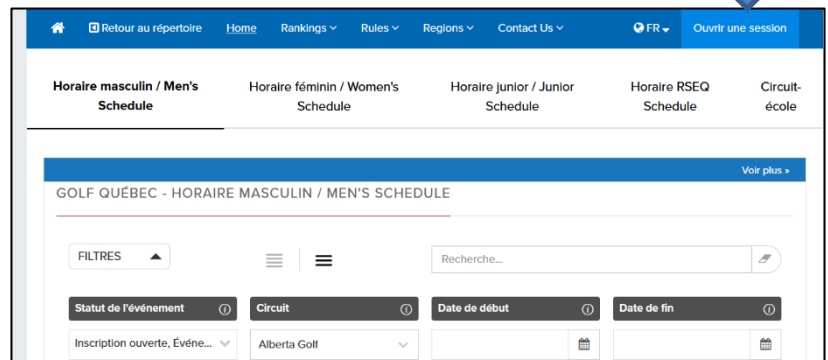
Retour au répertoire Home Rankings Rules Regions Contact Us FR Ouvrir une session

Horaire masculin / Men's Schedule
Horaire féminin / Women's Schedule
Horaire junior / Junior Schedule
Horaire RSEQ Schedule
Circuit-école

Voir plus »

GOLF QUÉBEC - HORAIRE MASCULIN / MEN'S SCHEDULE

FILTRES

Recherche...

Statut de l'événement
Circuit
Date de début
Date de fin

Inscription ouverte, Événe...
Alberta Golf